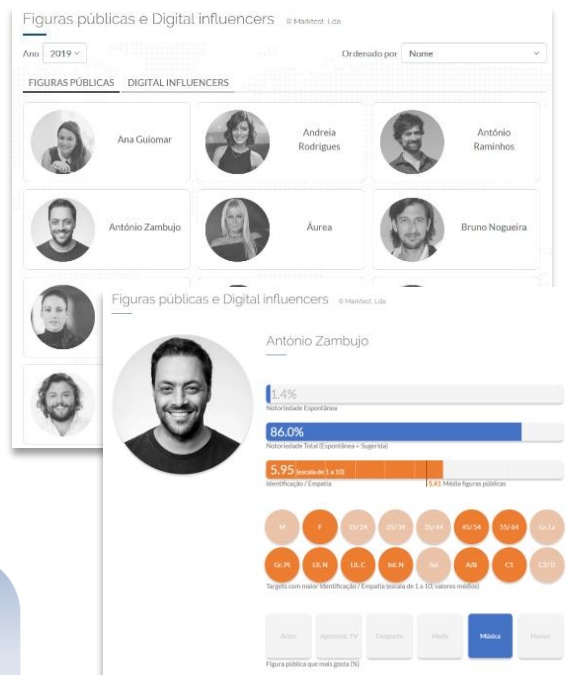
Figuras públicas e Digital influencers © Marktest, Lda

Ano 2019

Ordenado por Nome

FIGURAS PÚBLICAS DIGITAL INFLUENCERS

Ana Guiomar

Andreia Rodrigues

António Raminhos

António Zambujo

Áurea

Bruno Nogueira

Figuras públicas e Digital influencers © Marktest, Lda

António Zambujo

1.4%

Notoriedade Espontânea

86.0%

Notoriedade Total (Espontânea + Sugerida)

5.95 (escala de 1 a 10)

Identificação / Empatia

5.41 Média figuras públicas

M F 15/24 25/34 35/44 45/54 55/64 Sa.Lx

Gr.Pt Lit.N Lit.C Int.N Sul A/B C1 C2/D

Targets com maior Identificação / Empatia (escala de 1 a 10, valores médios)

Actor Apresent.TV Desporto Moda Música Humor

Figura pública que mais gosta (%)